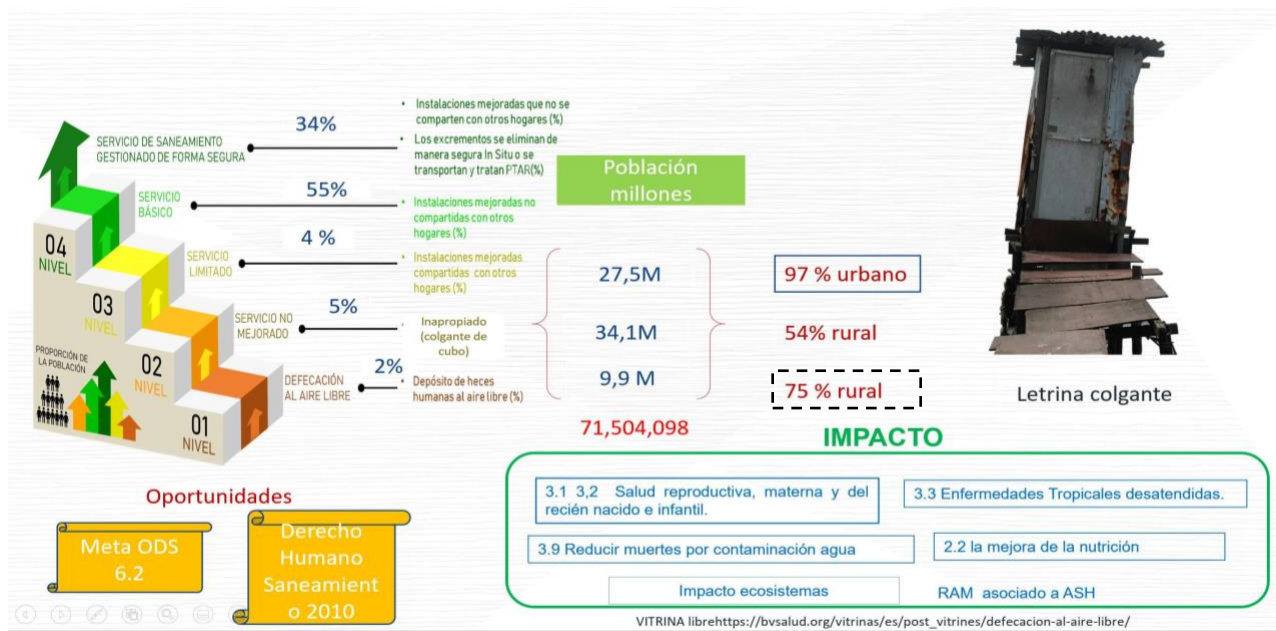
SERVICIO DE SANEAMIENTO GESTIONADO DE FORMA SEGURA

34%

• Instalaciones mejoradas que no se comparten con otros hogares (%)
• Los excrementos se eliminan de manera segura In Situ o se transportan y tratan PTAR(%)

Población millones

SERVICIO BÁSICO

55%

• Instalaciones mejoradas no compartidas con otros hogares (%)

SERVICIO LIMITADO

4 %

• Instalaciones mejoradas compartidas con otros hogares (%)

SERVICIO NO MEJORADO

5%

• Inapropiado (colgante de cubo)

DEFECACIÓN AL AIRE LIBRE

2%

• Depósito de heces humanas al aire libre (%)

04 NIVEL

03 NIVEL

02 NIVEL

01 NIVEL

PROPORCIÓN DE LA POBLACIÓN

27,5M

34,1M

9,9 M

71,504,098

97 % urbano

54% rural

75 % rural

Letrina colgante

IMPACTO

3.1 3,2 Salud reproductiva, materna y del recién nacido e infantil.

3.3 Enfermedades Tropicales desatendidas.

3.9 Reducir muertes por contaminación agua

2.2 la mejora de la nutrición

Impacto ecosistemas

RAM asociado a ASH

Oportunidades

Meta ODS 6.2

Derecho Humano Saneamient o 2010

VITRINA librehttps://bvsalud.org/vitrinas/es/post_vitrines/defecacion-al-aire-libre/